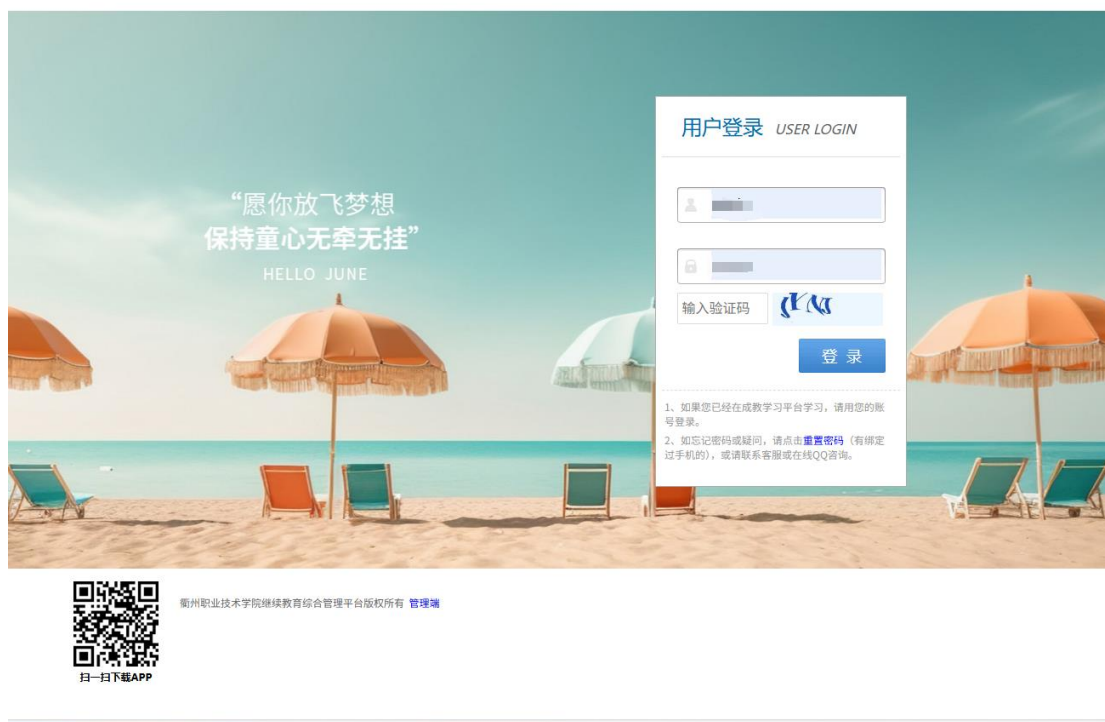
“愿你放飞梦想
保持童心无牵无挂”
HELLO JUNE

用户登录 USER LOGIN

输入验证码 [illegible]

登 录

1、如果您已经在成教学习平台学习，请用您的账号登录。
2、如忘记密码或疑问，请点击重置密码（有绑定过手机的），或请联系客服或在线QQ咨询。

衢州职业技术学院继续教育综合管理平台版权所有 管理端

扫一扫下载APP